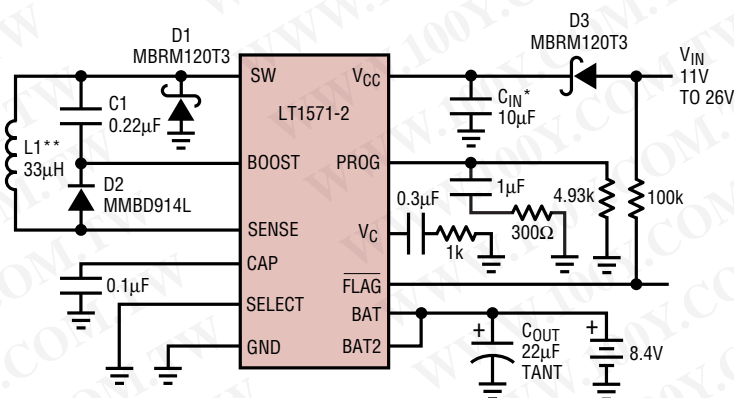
D1
MBRM120T3

D3
MBRM120T3

$V_{IN}$
11V
TO 26V

SW
$V_{CC}$
LT1571-2

C1
0.22μF

$C_{IN}$*
10μF

L1**
33μH

BOOST
PROG

D2
MMBD914L

0.3μF
1μF
4.93k
100k

SENSE
$V_C$
1k
300Ω

CAP
0.1μF

$\overline{FLAG}$
SELECT
BAT
GND
BAT2

$C_{OUT}$
22μF
TANT

8.4V